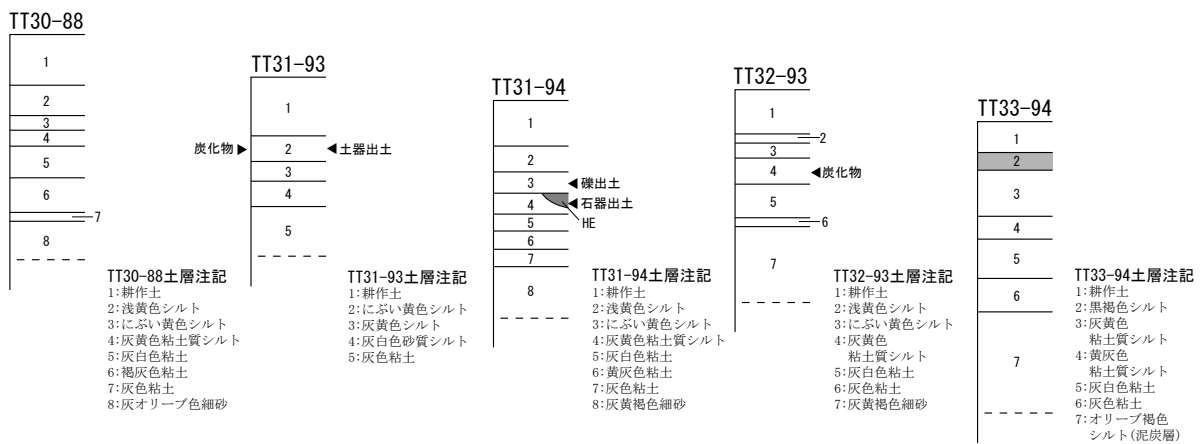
TT30-88

1
2
3
4
5
6
7
8

TT30-88土層注記
1:耕作土
2:浅黄色シルト
3:にぶい黄色シルト
4:灰黄色粘土質シルト
5:灰白色粘土
6:褐灰色粘土
7:灰色粘土
8:灰オリーブ色細砂

TT31-93

1
炭化物 ▶ 2 ◀土器出土
3
4
5

TT31-93土層注記
1:耕作土
2:にぶい黄色シルト
3:灰黄色シルト
4:灰白色砂質シルト
5:灰色粘土

TT31-94

1
2
3 ◀礫出土
4 ◀石器出土
HE
5
6
7
8

TT31-94土層注記
1:耕作土
2:浅黄色シルト
3:にぶい黄色シルト
4:灰黄色粘土質シルト
5:灰白色粘土
6:黄灰色粘土
7:灰色粘土
8:灰黄褐色細砂

TT32-93

1
2
3
4 ◀炭化物
5
6
7

TT32-93土層注記
1:耕作土
2:浅黄色シルト
3:にぶい黄色シルト
4:灰黄色
粘土質シルト
5:灰白色粘土
6:灰色粘土
7:灰黄褐色細砂

TT33-94

1
2
3
4
5
6
7

TT33-94土層注記
1:耕作土
2:黒褐色シルト
3:灰黄色
粘土質シルト
4:黄灰色
粘土質シルト
5:灰白色粘土
6:灰色粘土
7:オリーブ褐色
シルト(泥炭層)